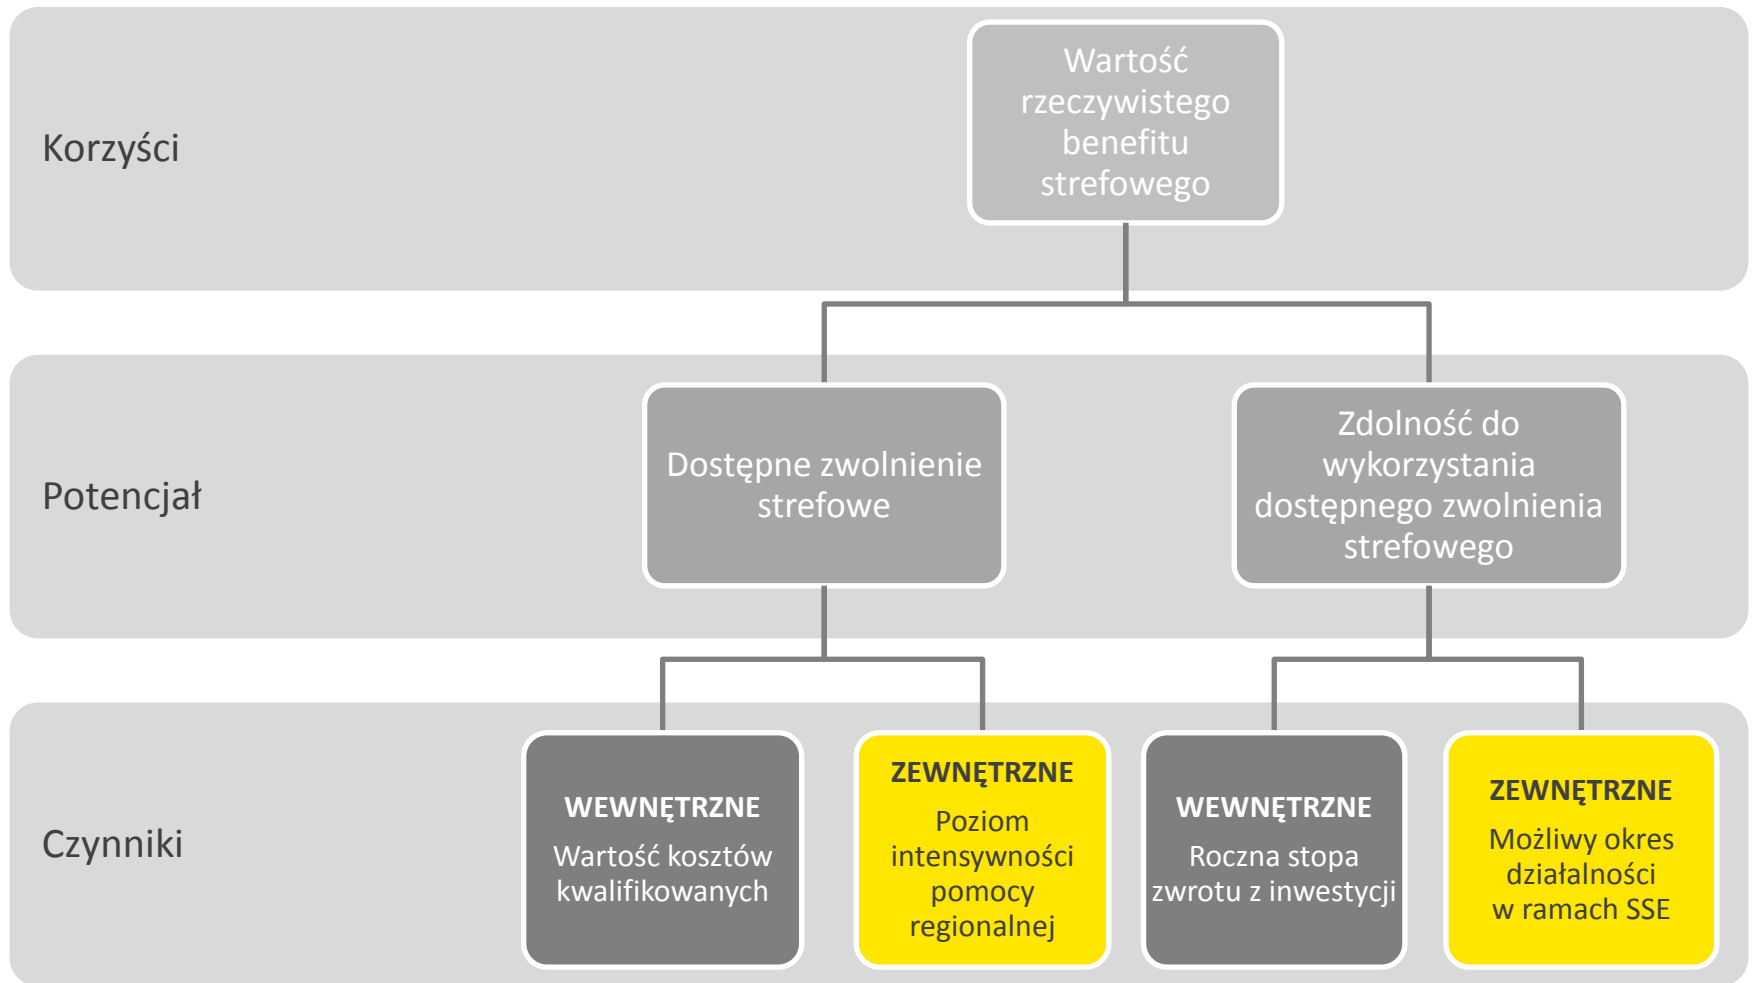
Korzyści

Wartość rzeczywistego benefitu strefowego

Potencjał

Dostępne zwolnienie strefowe

Zdolność do wykorzystania dostępnego zwolnienia strefowego

Czynniki

WEWNĘTRZNE
Wartość kosztów kwalifikowanych

ZEWNĘTRZNE
Poziom intensywności pomocy regionalnej

WEWNĘTRZNE
Roczna stopa zwrotu z inwestycji

ZEWNĘTRZNE
Możliwy okres działalności w ramach SSE